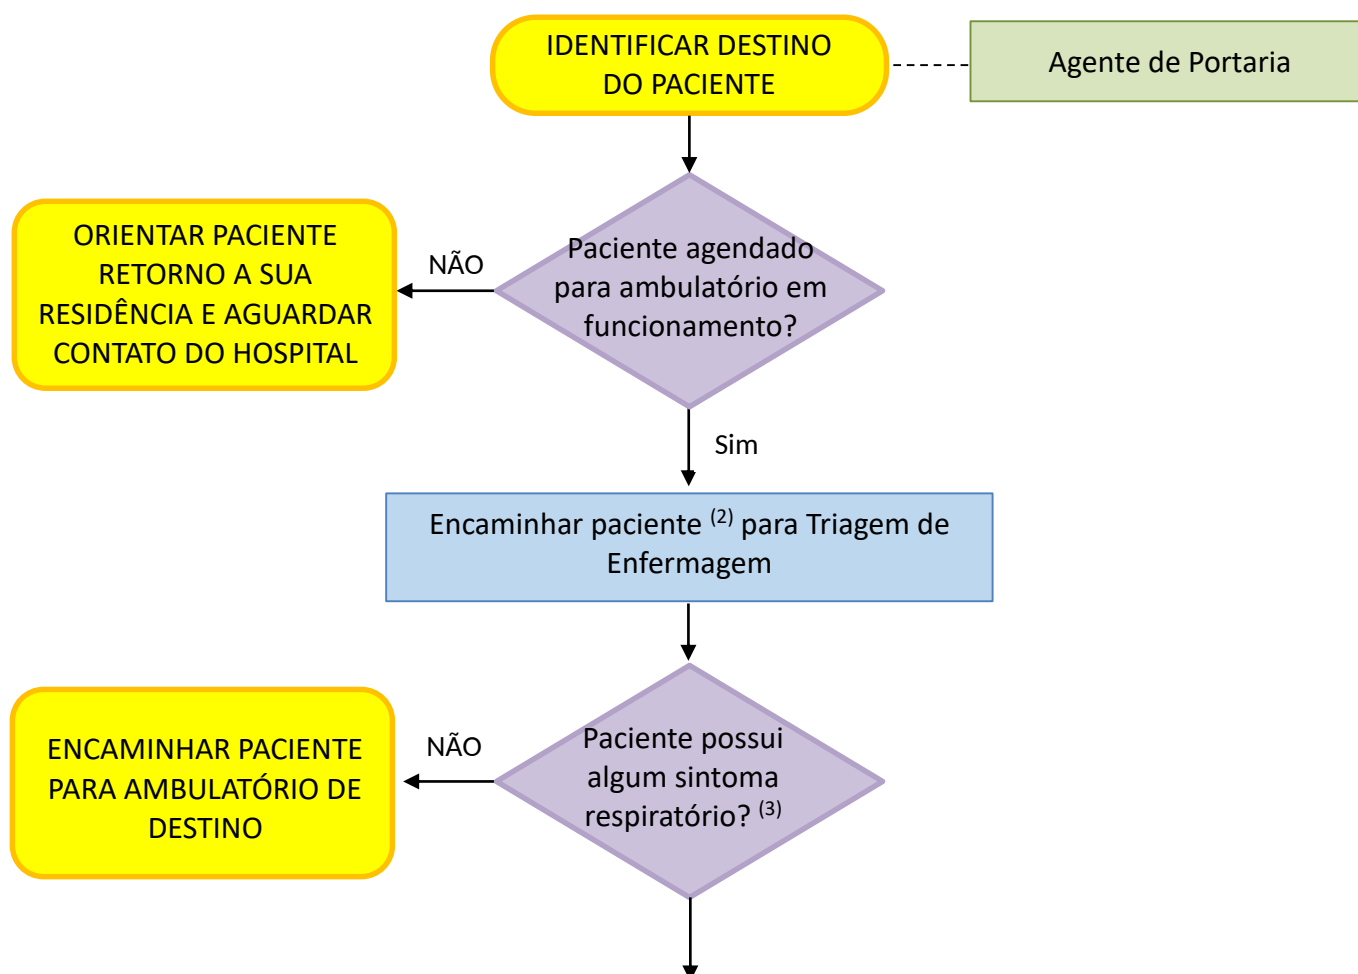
IDENTIFICAR DESTINO DO PACIENTE

Agente de Portaria

ORIENTAR PACIENTE RETORNO A SUA RESIDÊNCIA E AGUARDAR CONTATO DO HOSPITAL

NÃO

Paciente agendado para ambulatório em funcionamento?

Sim

Encaminhar paciente $^{(2)}$ para Triagem de Enfermagem

ENCAMINHAR PACIENTE PARA AMBULATÓRIO DE DESTINO

NÃO

Paciente possui algum sintoma respiratório? $^{(3)}$